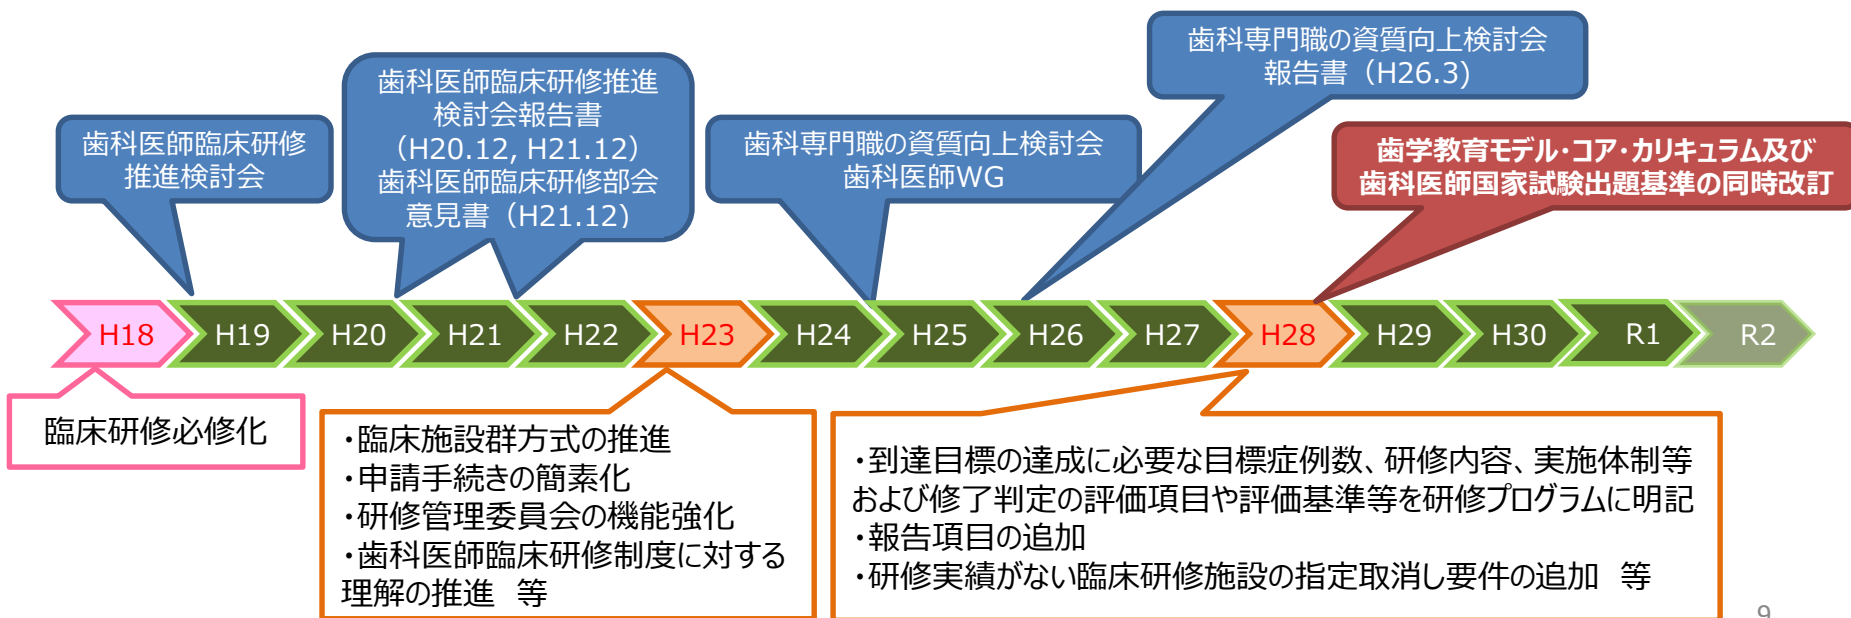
歯科医師臨床研修推進検討会

歯科医師臨床研修推進検討会報告書（H20.12, H21.12）歯科医師臨床研修部会意見書（H21.12）

歯科専門職の資質向上検討会歯科医師WG

歯科専門職の資質向上検討会報告書（H26.3）

歯学教育モデル･コア･カリキュラム及び歯科医師国家試験出題基準の同時改訂

H18 H19 H20 H21 H22 H23 H24 H25 H26 H27 H28 H29 H30 R1 R2

臨床研修必修化

・臨床施設群方式の推進
・申請手続きの簡素化
・研修管理委員会の機能強化
・歯科医師臨床研修制度に対する理解の推進　等

・到達目標の達成に必要な目標症例数、研修内容、実施体制等および修了判定の評価項目や評価基準等を研修プログラムに明記
・報告項目の追加
・研修実績がない臨床研修施設の指定取消し要件の追加　等

9